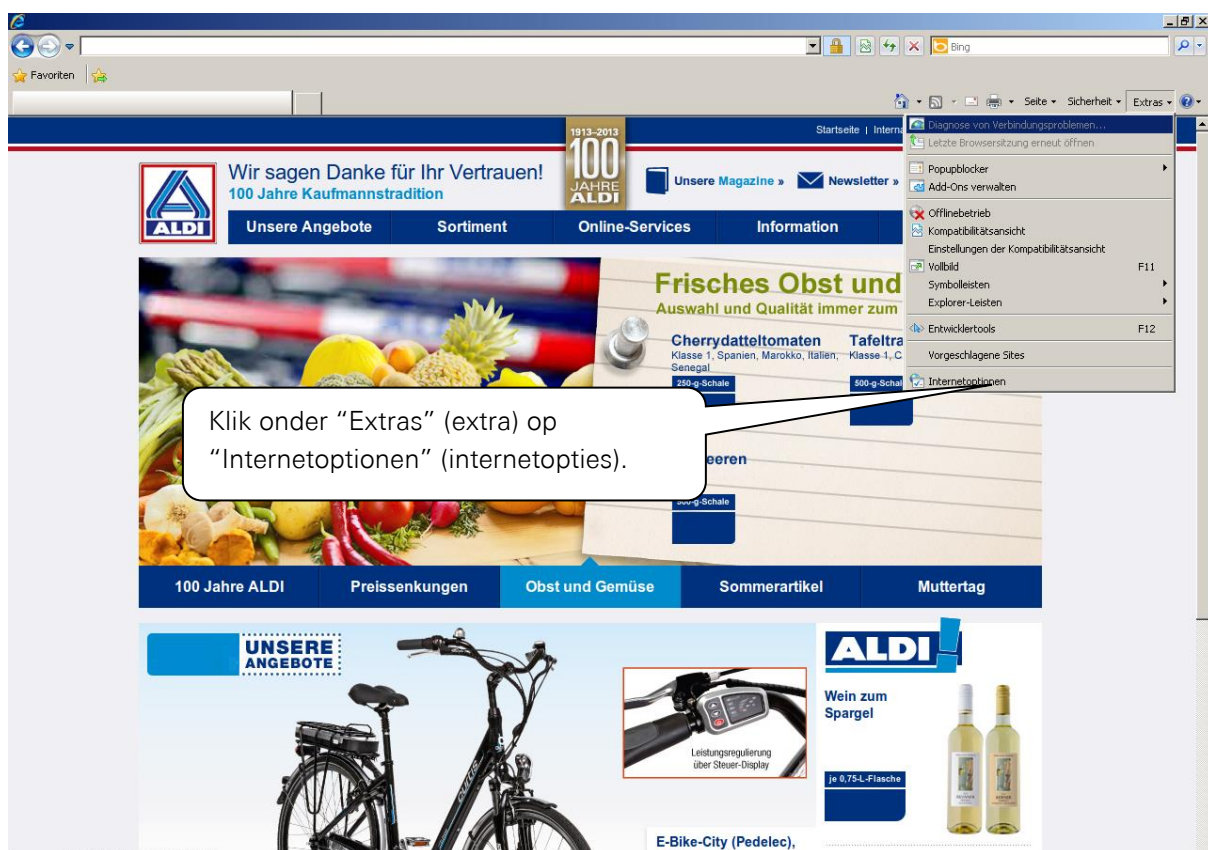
Bing

Favoriten

Seite ▾ Sicherheit ▾ Extras ▾

Startseite | Interna

Diagnose von Verbindungsproblemen...
Letzte Browsersitzung erneut öffnen
Popupblocker
Add-Ons verwalten
Offlinebetrieb
Kompatibilitätsansicht
Einstellungen der Kompatibilitätsansicht
Vollbild F11
Symbolleisten
Explorer-Leisten
Entwicklertools F12
Vorgeschlagene Sites
Internetoptionen

Wir sagen Danke für Ihr Vertrauen!
100 Jahre Kaufmannstradition

1913–2013 100 JAHRE ALDI

ALDI

Unsere Magazine » Newsletter »

Unsere Angebote | Sortiment | Online-Services | Information

Frisches Obst und
Auswahl und Qualität immer zum

Cherrydatteltomaten
Klasse 1, Spanien, Marokko, Italien, Senegal
250-g-Schale

Tafeltra
Klasse 1, C
500-g-Schal

eeren
500-g-Schale

Klik onder “Extras” (extra) op “Internetoptionen” (internetopties).

100 Jahre ALDI | Preissenkungen | Obst und Gemüse | Sommerartikel | Muttertag

UNSERE ANGEBOTE

Leistungsregulierung über Steuer-Display

E-Bike-City (Pedelec),

ALDI

Wein zum Spargel

je 0,75-L-Flasche